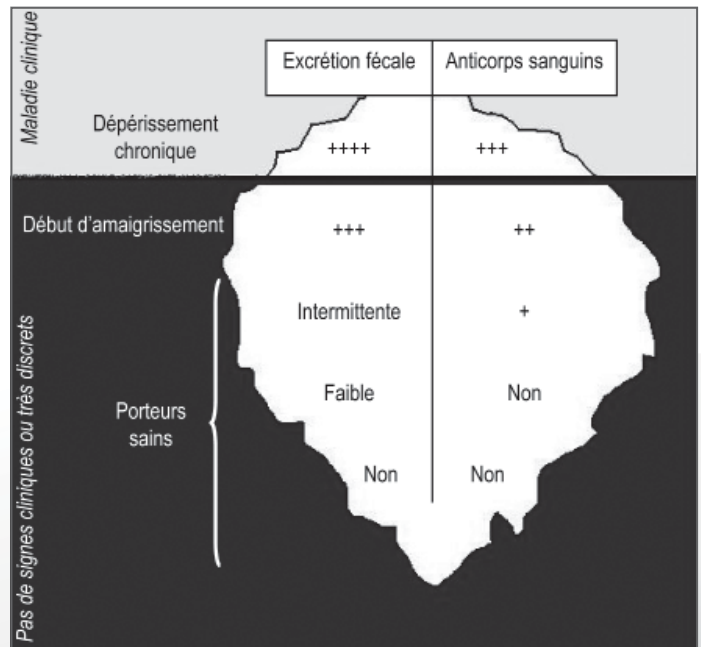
Maladie clinique

| Excrétion fécale | Anticorps sanguins |
|---|---|

Dépérissement chronique ++++ +++

Début d'amaigrissement +++ ++

Intermittente +

Faible Non

Porteurs sains

Non Non

Pas de signes cliniques ou très discrets